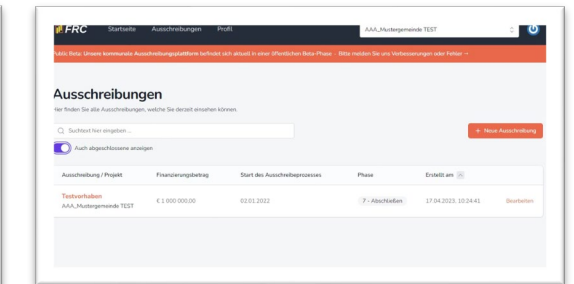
FRC Startseite Ausschreibungen Profil AAA_Mustergemeinde TEST

Public Beta: Unsere kommunale Ausschreibungsplattform befindet sich aktuell in einer öffentlichen Beta-Phase - Bitte melden Sie uns Verbesserungen oder Fehler →

Ausschreibungen

Hier finden Sie alle Ausschreibungen, welche Sie derzeit einsehen können.

Suchwort hier eingeben ...

+ Neue Ausschreibung

Auch abgeschlossene anzeigen

| Ausschreibung / Projekt | Finanzierungsbetrag | Start des Ausschreibeprozesses | Phase | Erstellt am | |
|---|---|---|---|---|---|
| Testvorhaben AAA_Mustergemeinde TEST | € 1 000 000,00 | 02.01.2022 | 7 - Abschließen | 17.04.2023, 10:24:41 | Bearbeiten |